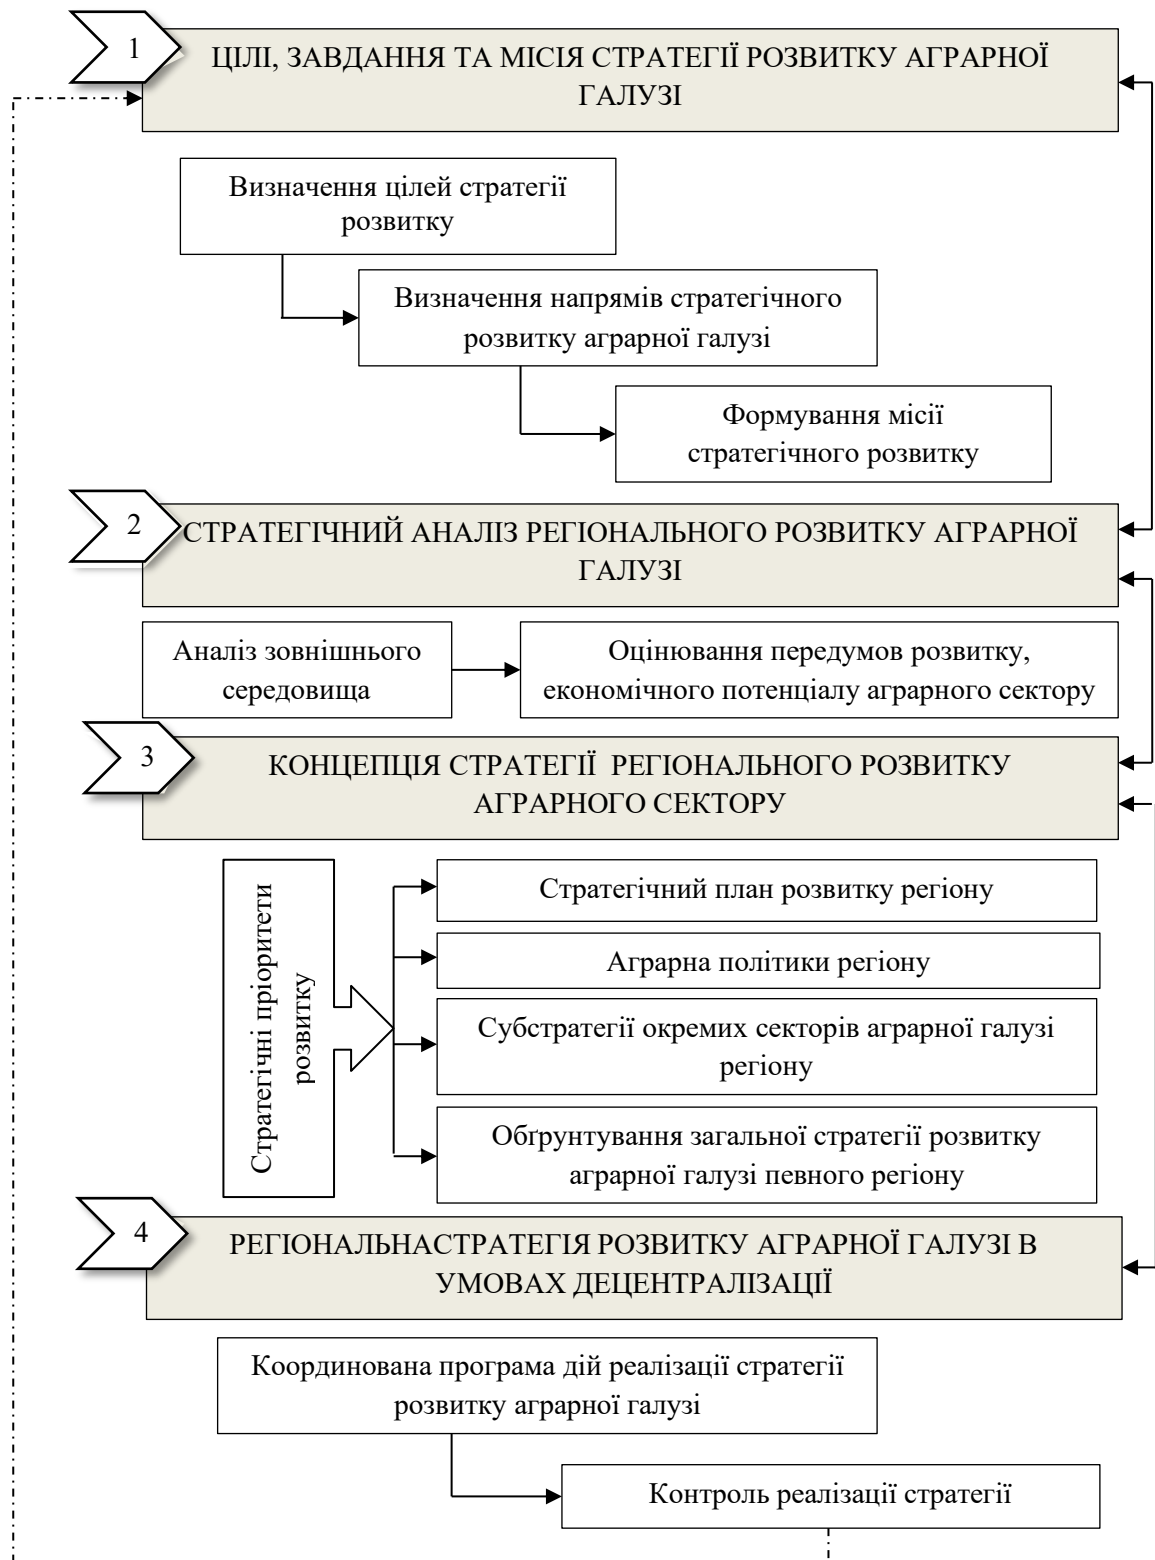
1

ЦІЛІ, ЗАВДАННЯ ТА МІСІЯ СТРАТЕГІЇ РОЗВИТКУ АГРАРНОЇ ГАЛУЗІ

Визначення цілей стратегії розвитку

Визначення напрямів стратегічного розвитку аграрної галузі

Формування місії стратегічного розвитку

2

СТРАТЕГІЧНИЙ АНАЛІЗ РЕГІОНАЛЬНОГО РОЗВИТКУ АГРАРНОЇ ГАЛУЗІ

Аналіз зовнішнього середовища

Оцінювання передумов розвитку, економічного потенціалу аграрного сектору

3

КОНЦЕПЦІЯ СТРАТЕГІЇ РЕГІОНАЛЬНОГО РОЗВИТКУ АГРАРНОГО СЕКТОРУ

Стратегічні пріоритети розвитку

Стратегічний план розвитку регіону

Аграрна політики регіону

Субстратегії окремих секторів аграрної галузі регіону

Обґрунтування загальної стратегії розвитку аграрної галузі певного регіону

4

РЕГІОНАЛЬНАСТРАТЕГІЯ РОЗВИТКУ АГРАРНОЇ ГАЛУЗІ В УМОВАХ ДЕЦЕНТРАЛІЗАЦІЇ

Координована програма дій реалізації стратегії розвитку аграрної галузі

Контроль реалізації стратегії